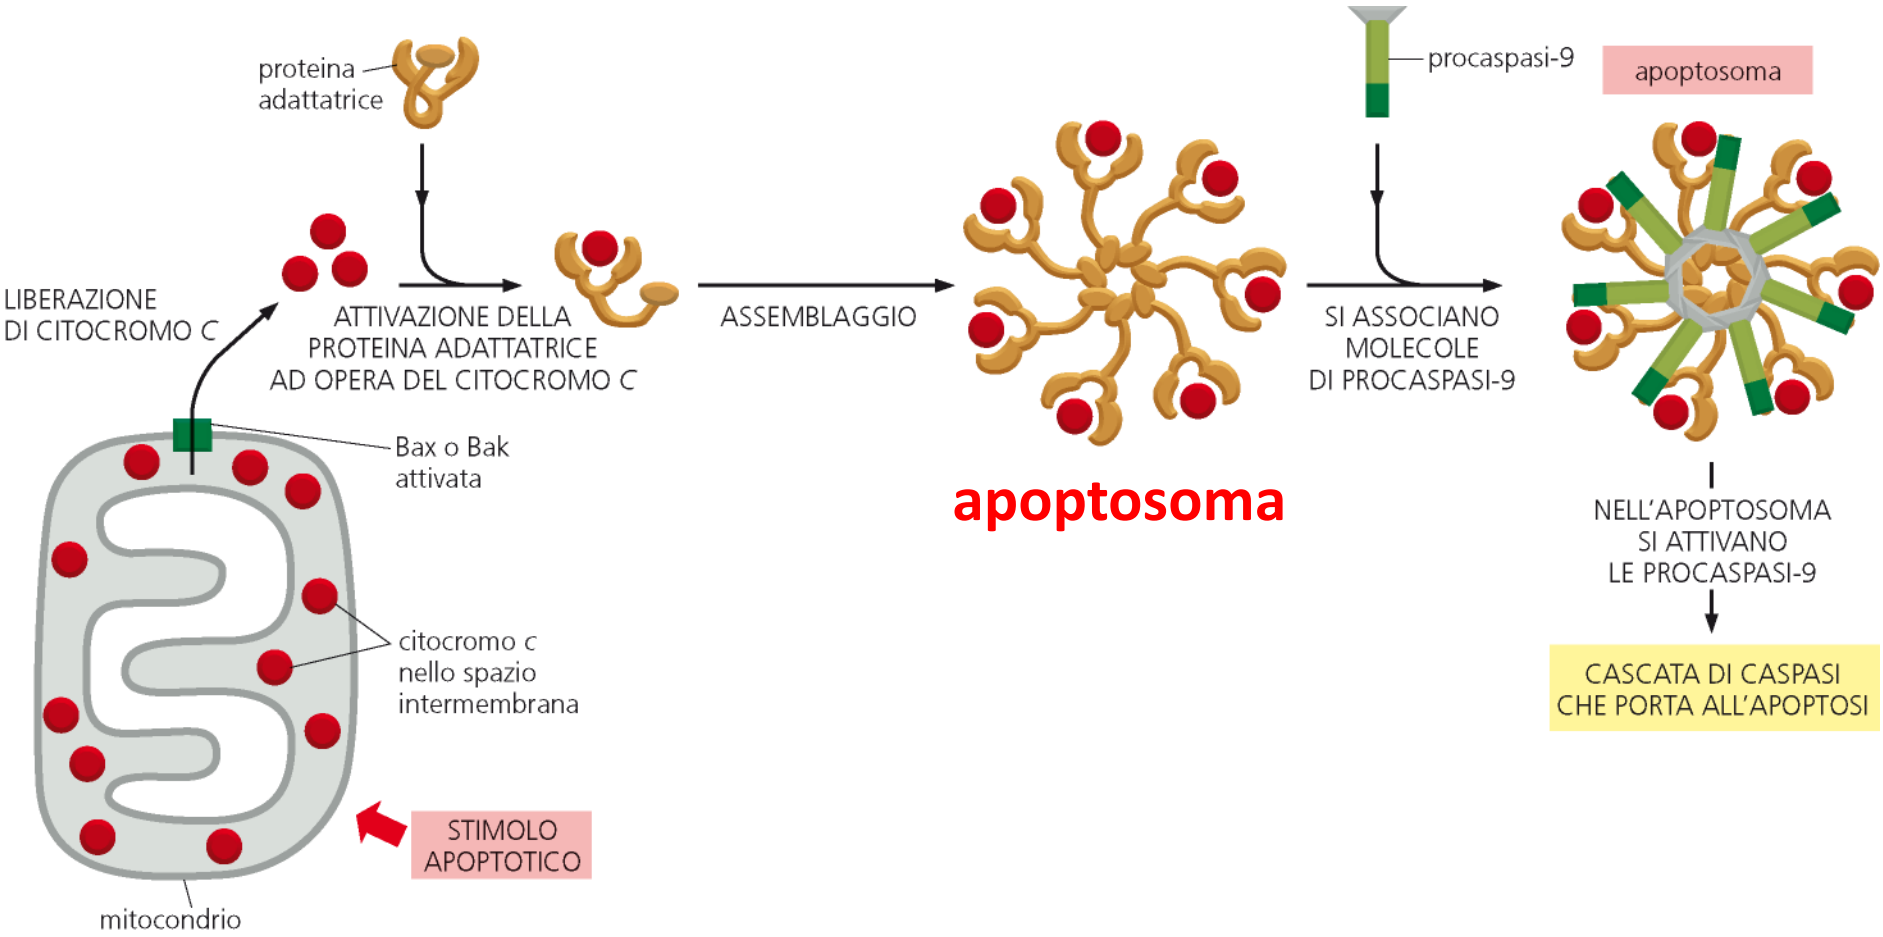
proteina adattatrice

procaspasi-9

apoptosoma

LIBERAZIONE DI CITOCROMO C

ATTIVAZIONE DELLA PROTEINA ADATTATRICE AD OPERA DEL CITOCROMO C

ASSEMBLAGGIO

SI ASSOCIANO MOLECOLE DI PROCASPASI-9

Bax o Bak attivata

apoptosoma

NELL'APOPTOSOMA SI ATTIVANO LE PROCASPASI-9

citocromo c nello spazio intermembrana

CASCATA DI CASPASI CHE PORTA ALL'APOPTOSI

STIMOLO APOPTOTICO

mitocondrio